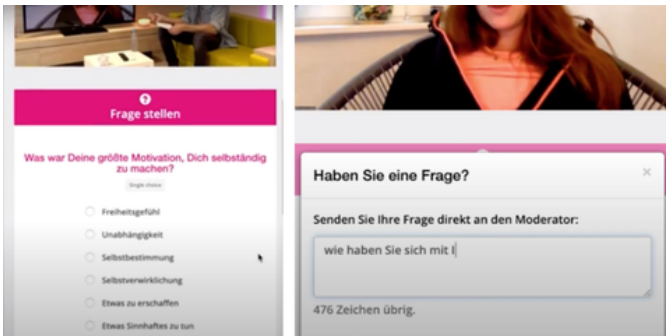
?
Frage stellen

Was war Deine größte Motivation, Dich selbständig zu machen?

Single choice

Freiheitsgefühl
Unabhängigkeit
Selbstbestimmung
Selbstverwirklichung
Etwas zu erschaffen
Etwas Sinnhaftes zu tun

Haben Sie eine Frage?

×

Senden Sie Ihre Frage direkt an den Moderator:

wie haben Sie sich mit l

476 Zeichen übrig.